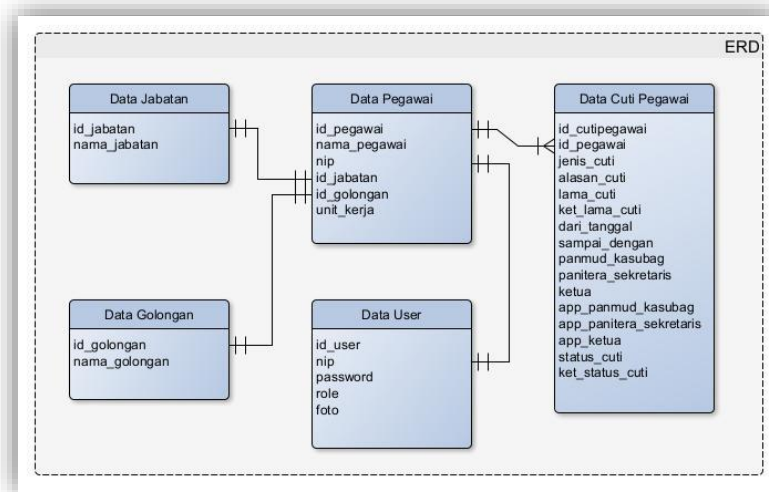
ERD

Data Jabatan
id_jabatan
nama_jabatan

Data Pegawai
id_pegawai
nama_pegawai
nip
id_jabatan
id_golongan
unit_kerja

Data Cuti Pegawai
id_cutipegawai
id_pegawai
jenis_cuti
alasan_cuti
lama_cuti
ket_lama_cuti
dari_tanggal
sampai_dengan
panmud_kasubag
panitera_sekretaris
ketua
app_panmud_kasubag
app_panitera_sekretaris
app_ketua
status_cuti
ket_status_cuti

Data Golongan
id_golongan
nama_golongan

Data User
id_user
nip
password
role
foto